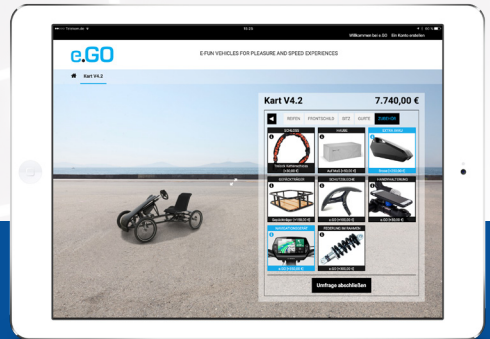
Willkommen bei e.GO  Ein Konto anlegen

e.GO

E-FUN VEHICLES FOR PLEASURE AND SPEED EXPERIENCES

Kart V4.2

Kart V4.2 7.740,00 €

REIFEN FRONTSCHILD SITZ GURTE ZUBEHÖR

SCHLOSS
HAUBE
EXTRA AKKU
GEPÄCKTRÄGER
SCHUTZBLECHE
HANDYHALTERUNG
NAVIGATIONSSYSTEM
FEDERUNG

Umfrage abschließen